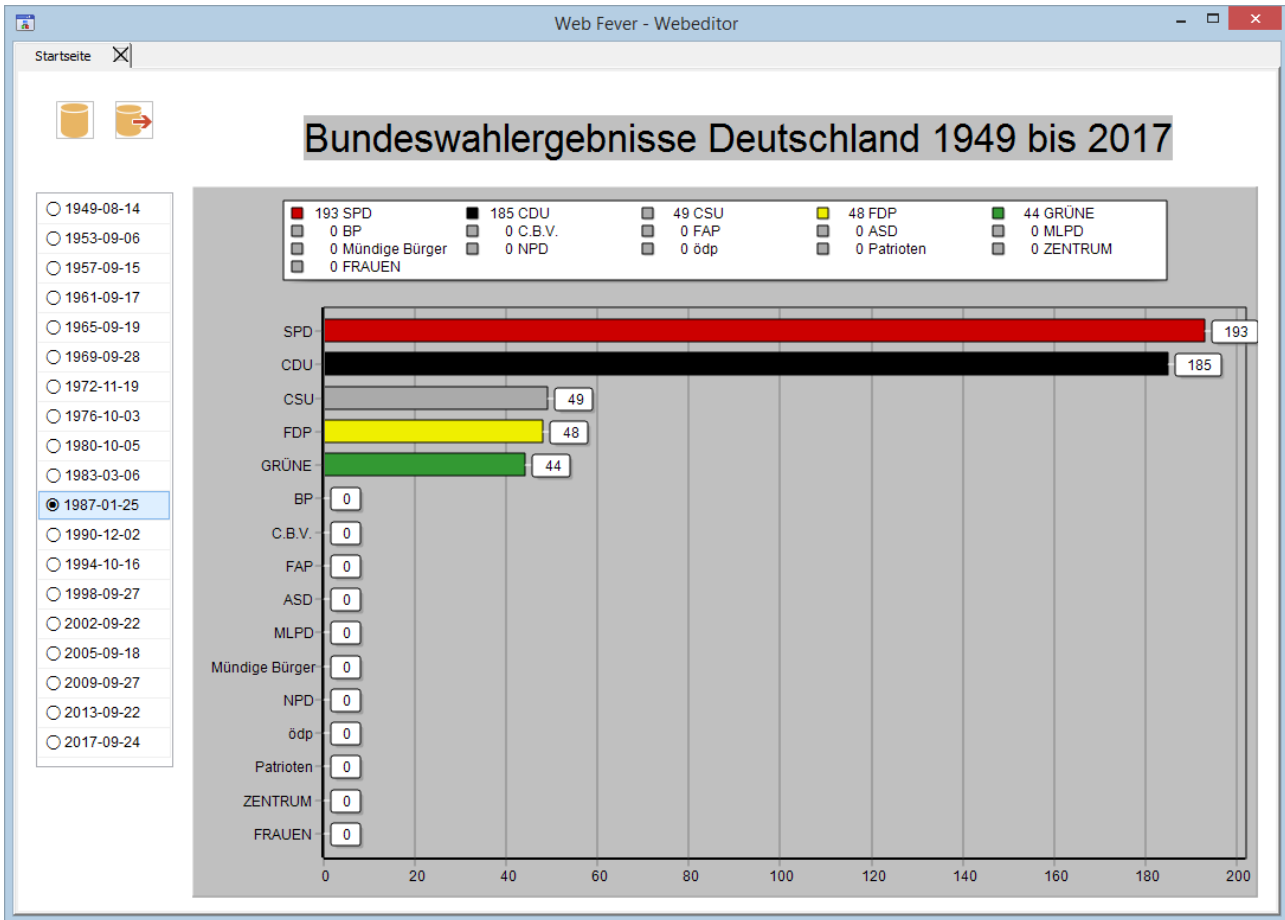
Web Fever - Webeditor

Startseite

Bundeswahlergebnisse Deutschland 1949 bis 2017

1949-08-14
1953-09-06
1957-09-15
1961-09-17
1965-09-19
1969-09-28
1972-11-19
1976-10-03
1980-10-05
1983-03-06
1987-01-25
1990-12-02
1994-10-16
1998-09-27
2002-09-22
2005-09-18
2009-09-27
2013-09-22
2017-09-24

193 SPD
185 CDU
49 CSU
48 FDP
44 GRÜNE
0 BP
0 C.B.V.
0 FAP
0 ASD
0 MLPD
0 Mündige Bürger
0 NPD
0 ödp
0 Patrioten
0 ZENTRUM
0 FRAUEN

SPD 193
CDU 185
CSU 49
FDP 48
GRÜNE 44
BP 0
C.B.V. 0
FAP 0
ASD 0
MLPD 0
Mündige Bürger 0
NPD 0
ödp 0
Patrioten 0
ZENTRUM 0
FRAUEN 0

0 20 40 60 80 100 120 140 160 180 200